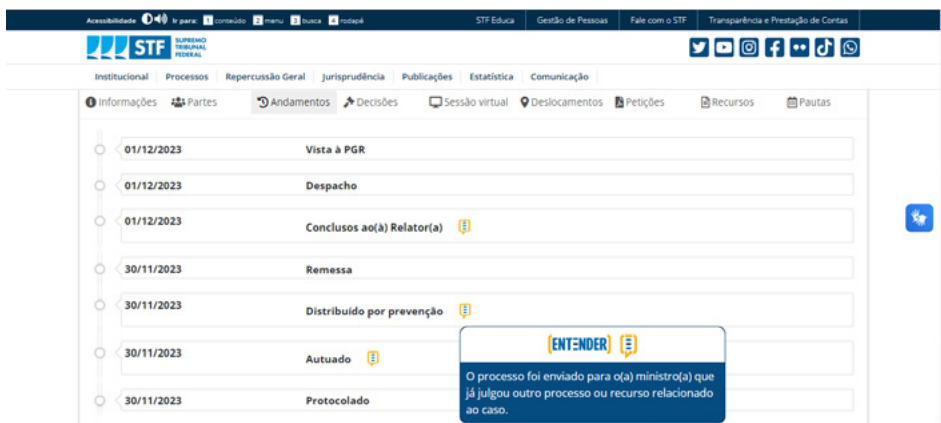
Acessibilidade Ir para: 1 conteúdo 2 menu 3 busca 4 rodapé STF Educa Gestão de Pessoas Fale com o STF Transparência e Prestação de Contas

STF SUPREMO TRIBUNAL FEDERAL

Institucional Processos Repercussão Geral Jurisprudência Publicações Estatística Comunicação

Informações Partes Andamentos Decisões Sessão virtual Deslocamentos Petições Recursos Pautas

01/12/2023 Vista à PGR

01/12/2023 Despacho

01/12/2023 Conclusos ao(à) Relator(a)

30/11/2023 Remessa

30/11/2023 Distribuído por prevenção

30/11/2023 Autuado

30/11/2023 Protocolado

ENTENDER

O processo foi enviado para o(a) ministro(a) que já julgou outro processo ou recurso relacionado ao caso.